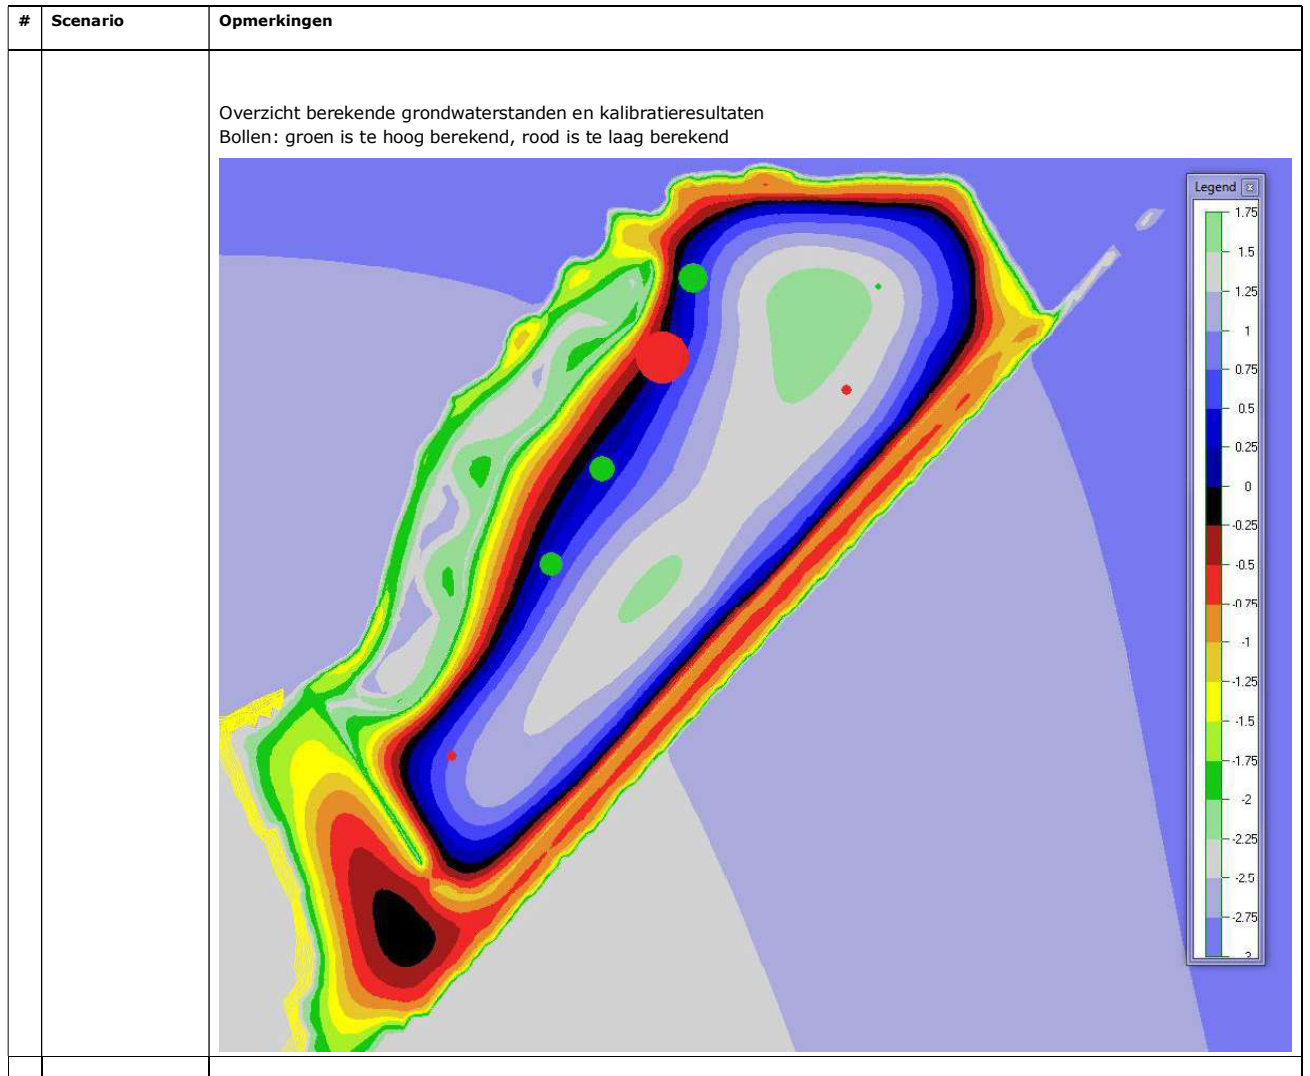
| # | Scenario | Opmerkingen |
|---|---|---|
| | | Overzicht berekende grondwaterstanden en kalibratieresultaten<br>Bollen: groen is te hoog berekend, rood is te laag berekend |

Legend

1.75
1.5
1.25
1
0.75
0.5
0.25
0
-0.25
-0.5
-0.75
-1
-1.25
-1.5
-1.75
-2
-2.25
-2.5
-2.75
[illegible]